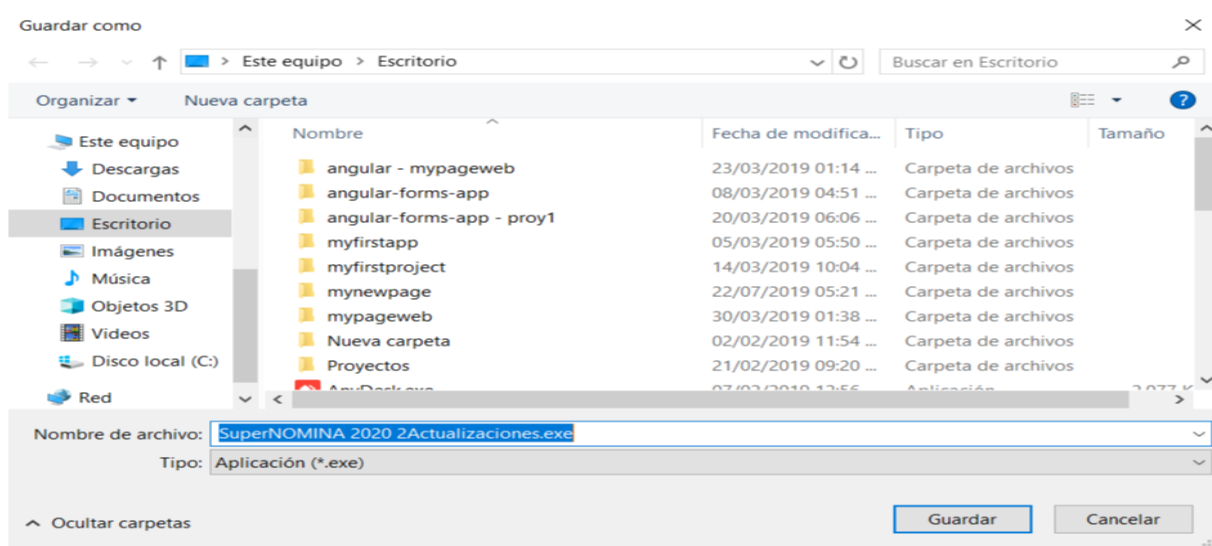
Guardar como

Este equipo > Escritorio

Buscar en Escritorio

Organizar ▾ Nueva carpeta

Este equipo
Descargas
Documentos
Escritorio
Imágenes
Música
Objetos 3D
Videos
Disco local (C:)
Red

| Nombre | Fecha de modifica... | Tipo | Tamaño |
|---|---|---|---|
| angular - mypageweb | 23/03/2019 01:14 ... | Carpeta de archivos | |
| angular-forms-app | 08/03/2019 04:51 ... | Carpeta de archivos | |
| angular-forms-app - proy1 | 20/03/2019 06:06 ... | Carpeta de archivos | |
| myfirstapp | 05/03/2019 05:50 ... | Carpeta de archivos | |
| myfirstproject | 14/03/2019 10:04 ... | Carpeta de archivos | |
| mynewpage | 22/07/2019 05:21 ... | Carpeta de archivos | |
| mypageweb | 30/03/2019 01:38 ... | Carpeta de archivos | |
| Nueva carpeta | 02/02/2019 11:54 ... | Carpeta de archivos | |
| Proyectos | 21/02/2019 09:20 ... | Carpeta de archivos | |
| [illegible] | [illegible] | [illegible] | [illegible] |

Nombre de archivo: SuperNOMINA 2020 2Actualizaciones.exe
Tipo: Aplicación (*.exe)

Ocultar carpetas

Guardar
Cancelar